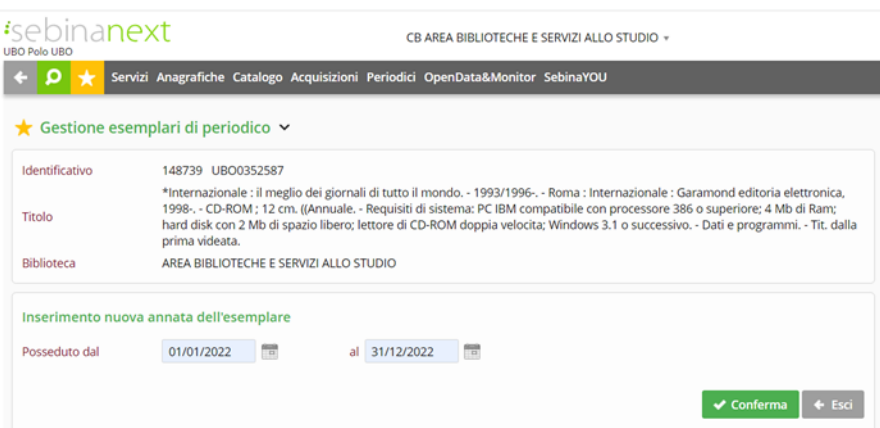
sebinanext
UBO Polo UBO

CB AREA BIBLIOTECHE E SERVIZI ALLO STUDIO

Servizi Anagrafiche Catalogo Acquisizioni Periodici OpenData&Monitor SebinaYOU

Gestione esemplari di periodico

| | |
|---|---|
| Identificativo | 148739 UBO0352587 |
| Titolo | *Internazionale : il meglio dei giornali di tutto il mondo. - 1993/1996-. - Roma : Internazionale : Garamond editoria elettronica, 1998-. - CD-ROM ; 12 cm. ((Annuale. - Requisiti di sistema: PC IBM compatibile con processore 386 o superiore; 4 Mb di Ram; hard disk con 2 Mb di spazio libero; lettore di CD-ROM doppia velocita; Windows 3.1 o successivo. - Dati e programmi. - Tit. dalla prima videata. |
| Biblioteca | AREA BIBLIOTECHE E SERVIZI ALLO STUDIO |

Inserimento nuova annata dell'esemplare

Posseduto dal 01/01/2022 al 31/12/2022

Conferma Esci